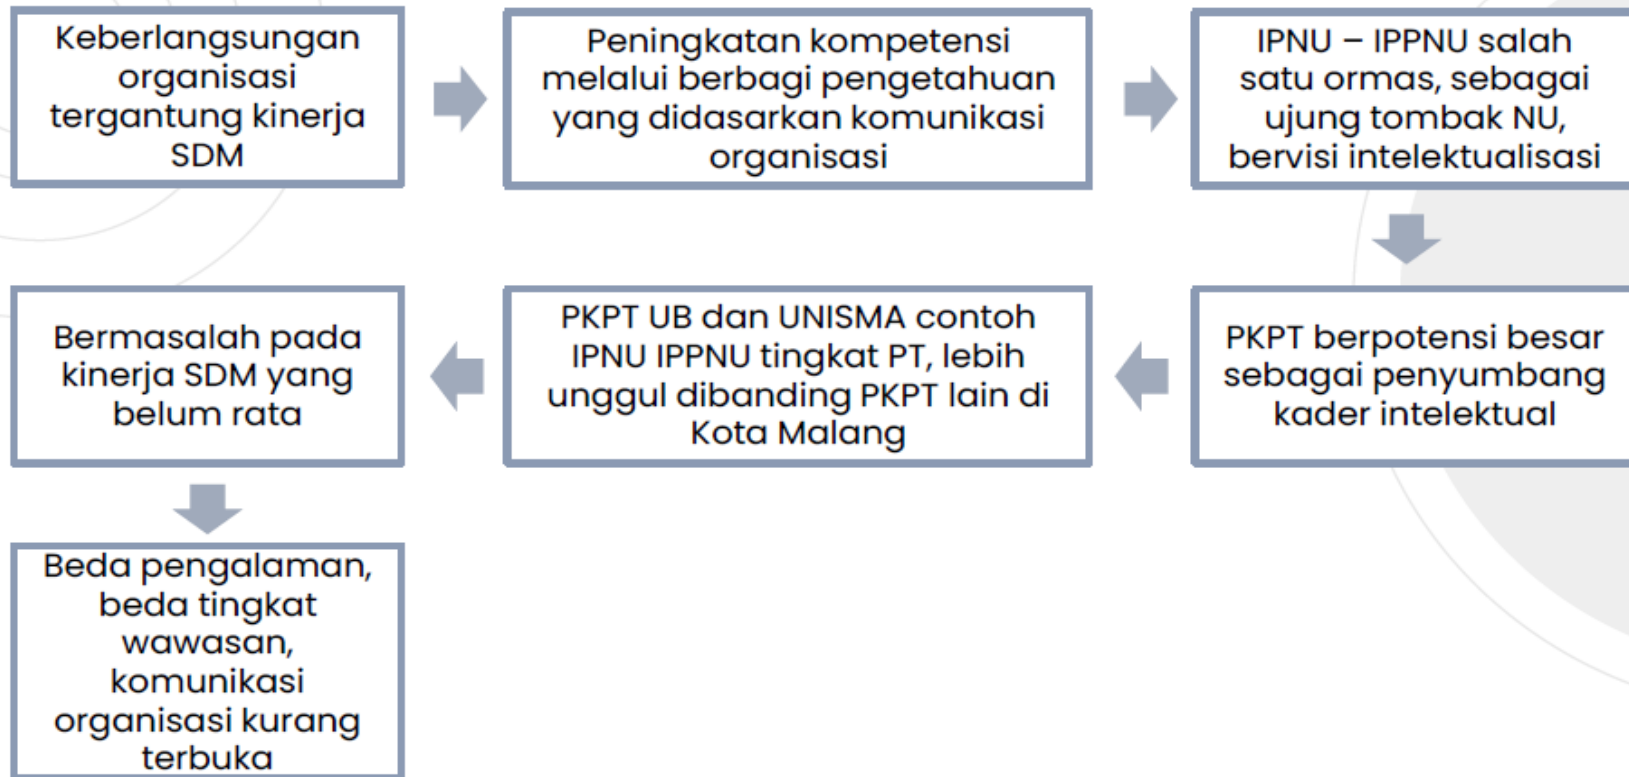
Keberlangsungan organisasi tergantung kinerja SDM

Peningkatan kompetensi melalui berbagi pengetahuan yang didasarkan komunikasi organisasi

IPNU – IPPNU salah satu ormas, sebagai ujung tombak NU, bervisi intelektualisasi

PKPT berpotensi besar sebagai penyumbang kader intelektual

PKPT UB dan UNISMA contoh IPNU IPPNU tingkat PT, lebih unggul dibanding PKPT lain di Kota Malang

Bermasalah pada kinerja SDM yang belum rata

Beda pengalaman, beda tingkat wawasan, komunikasi organisasi kurang terbuka